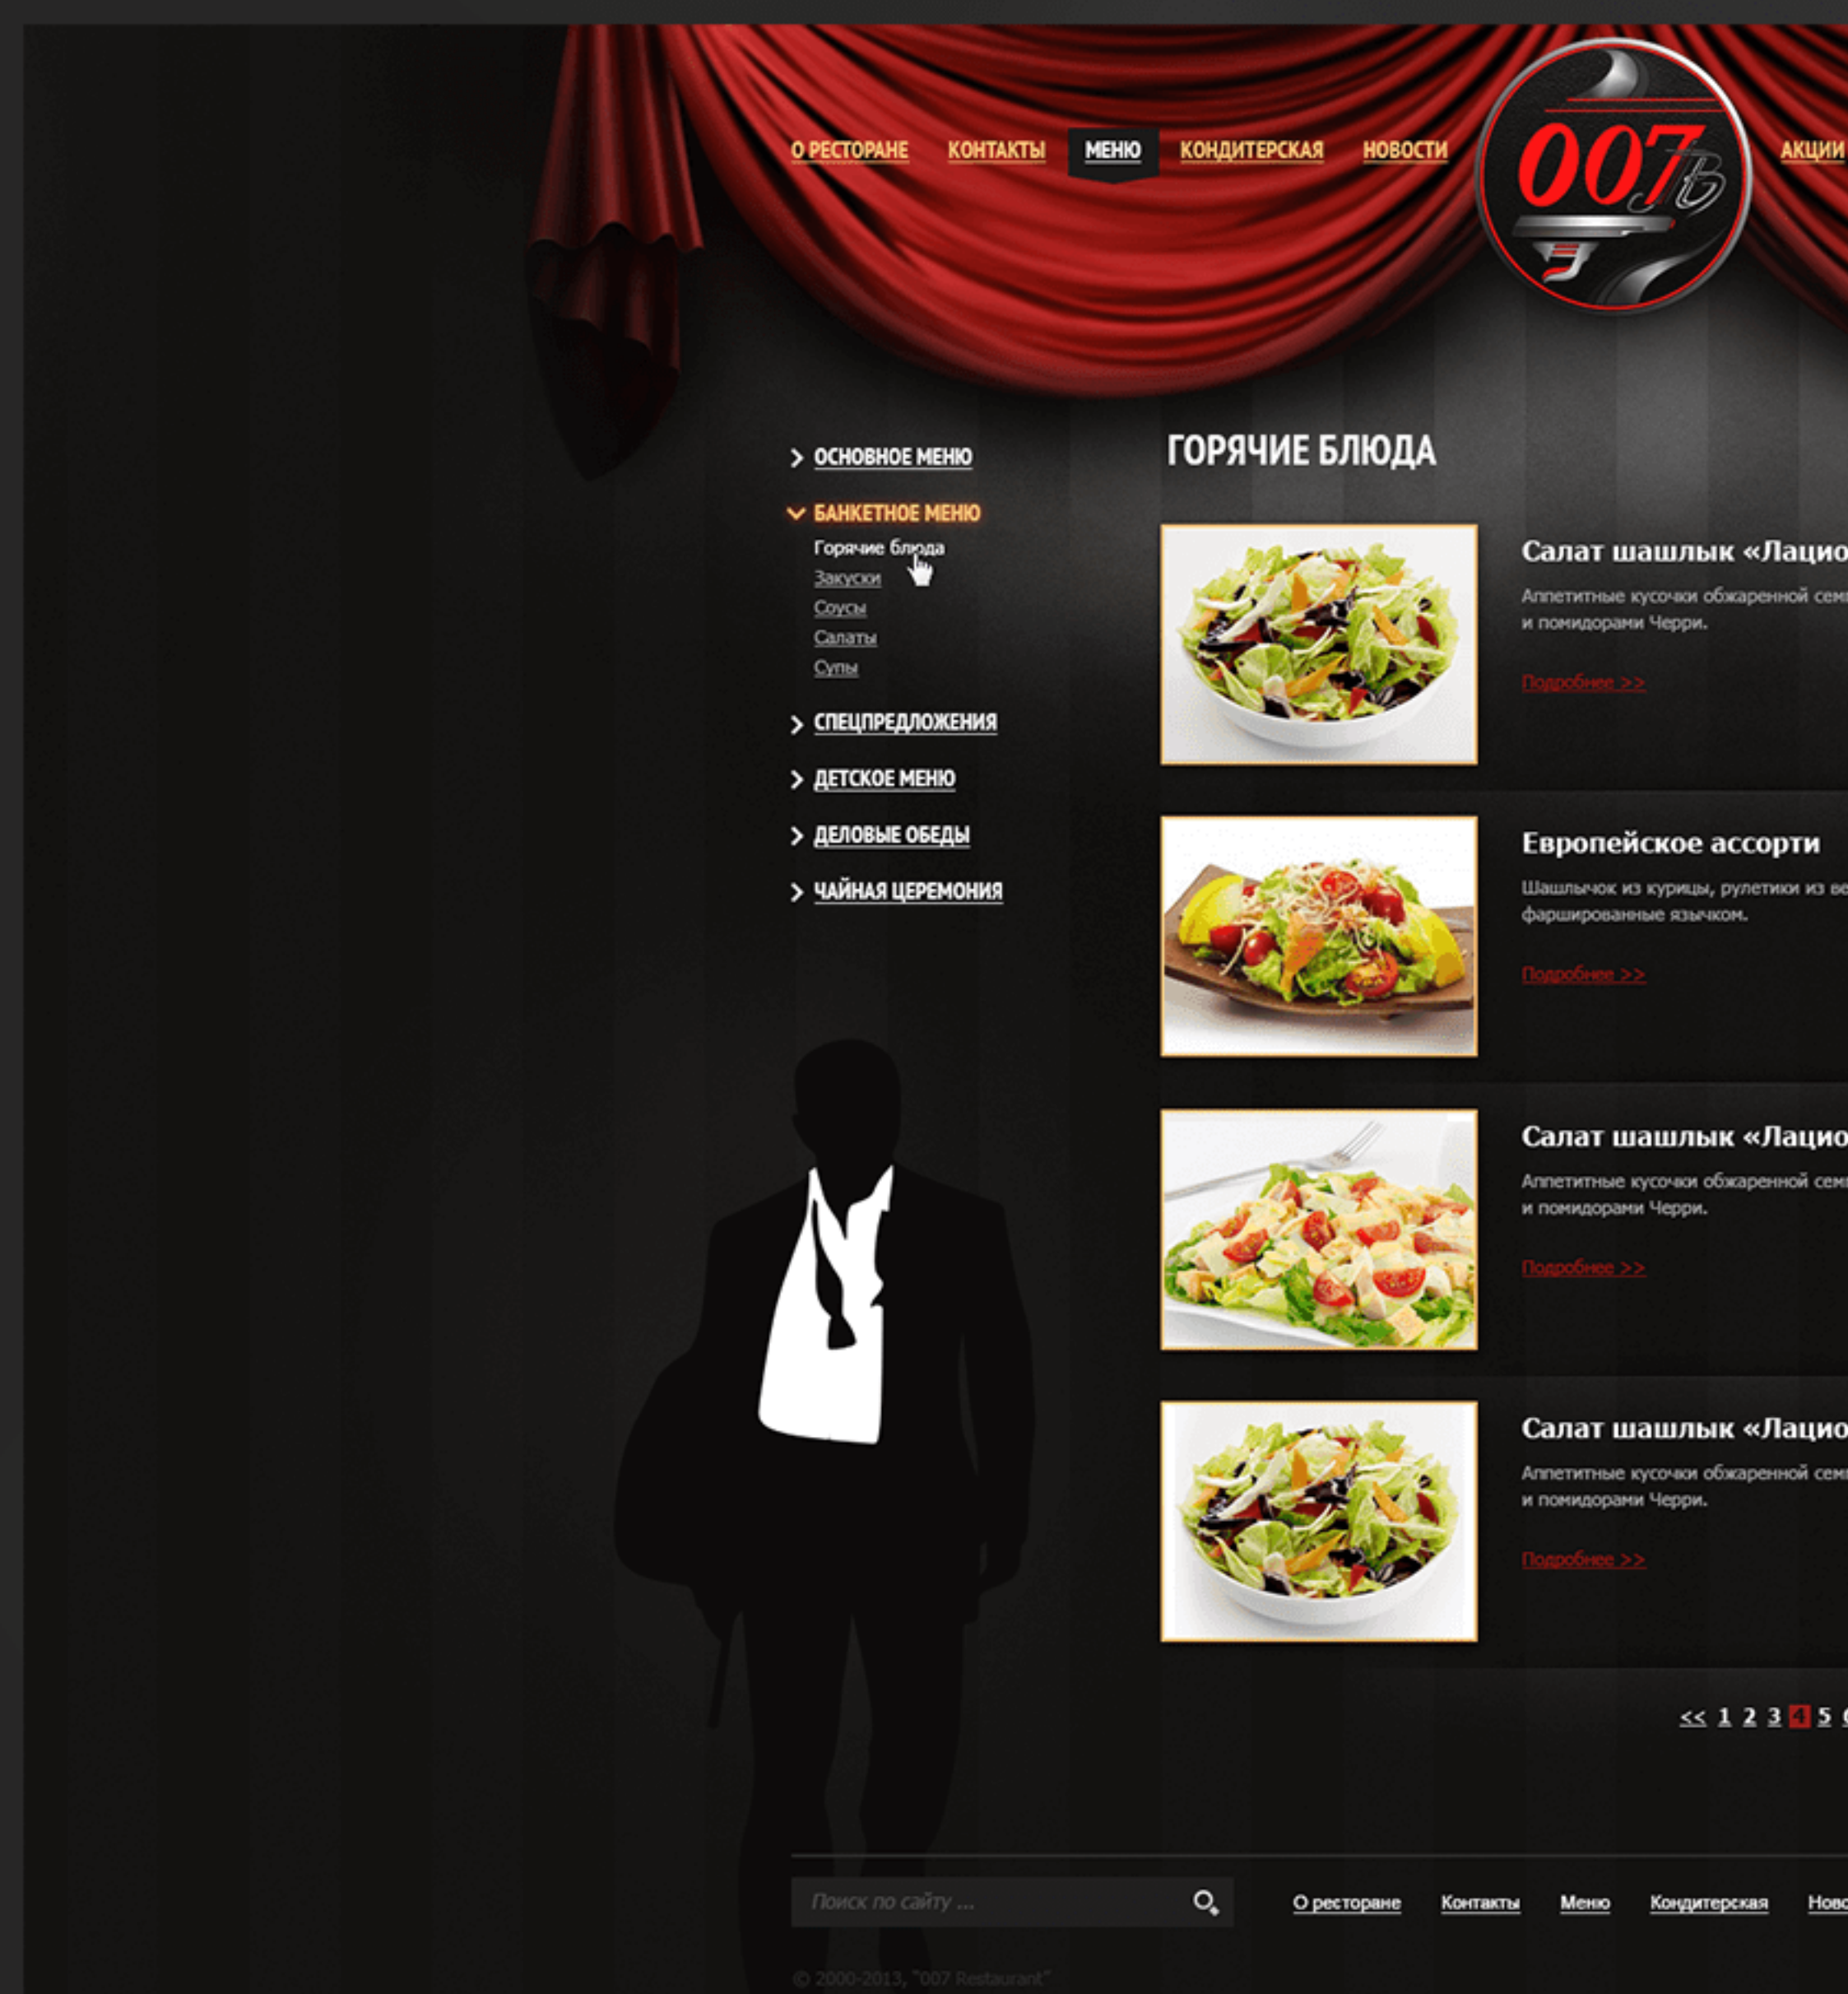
О РЕСТОРАНЕ КОНТАКТЫ МЕНЮ КОНДИТЕРСКАЯ НОВОСТИ

007

АКЦИИ

ОСНОВНОЕ МЕНЮ

БАНКЕТНОЕ МЕНЮ

Горячие блюда

Закуски

Соусы

Салаты

Супы

СПЕЦПРЕДЛОЖЕНИЯ

ДЕТСКОЕ МЕНЮ

ДЕЛОВЫЕ ОБЕДЫ

ЧАЙНАЯ ЦЕРЕМОНИЯ

ГОРЯЧИЕ БЛЮДА

Салат шашлык «Лацио

Аппетитные кусочки обжаренной семг и помидорами Черри.

Подробнее >>

Европейское ассорти

Шашлычок из курицы, рулетики из ве фаршированные язычком.

Подробнее >>

Салат шашлык «Лацио

Аппетитные кусочки обжаренной семг и помидорами Черри.

Подробнее >>

Салат шашлык «Лацио

Аппетитные кусочки обжаренной семг и помидорами Черри.

Подробнее >>

<< 1 2 3 4 5 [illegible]

Поиск по сайту ...

О ресторане Контакты Меню Кондитерская Ново

© 2000-2013, "007 Restaurant"